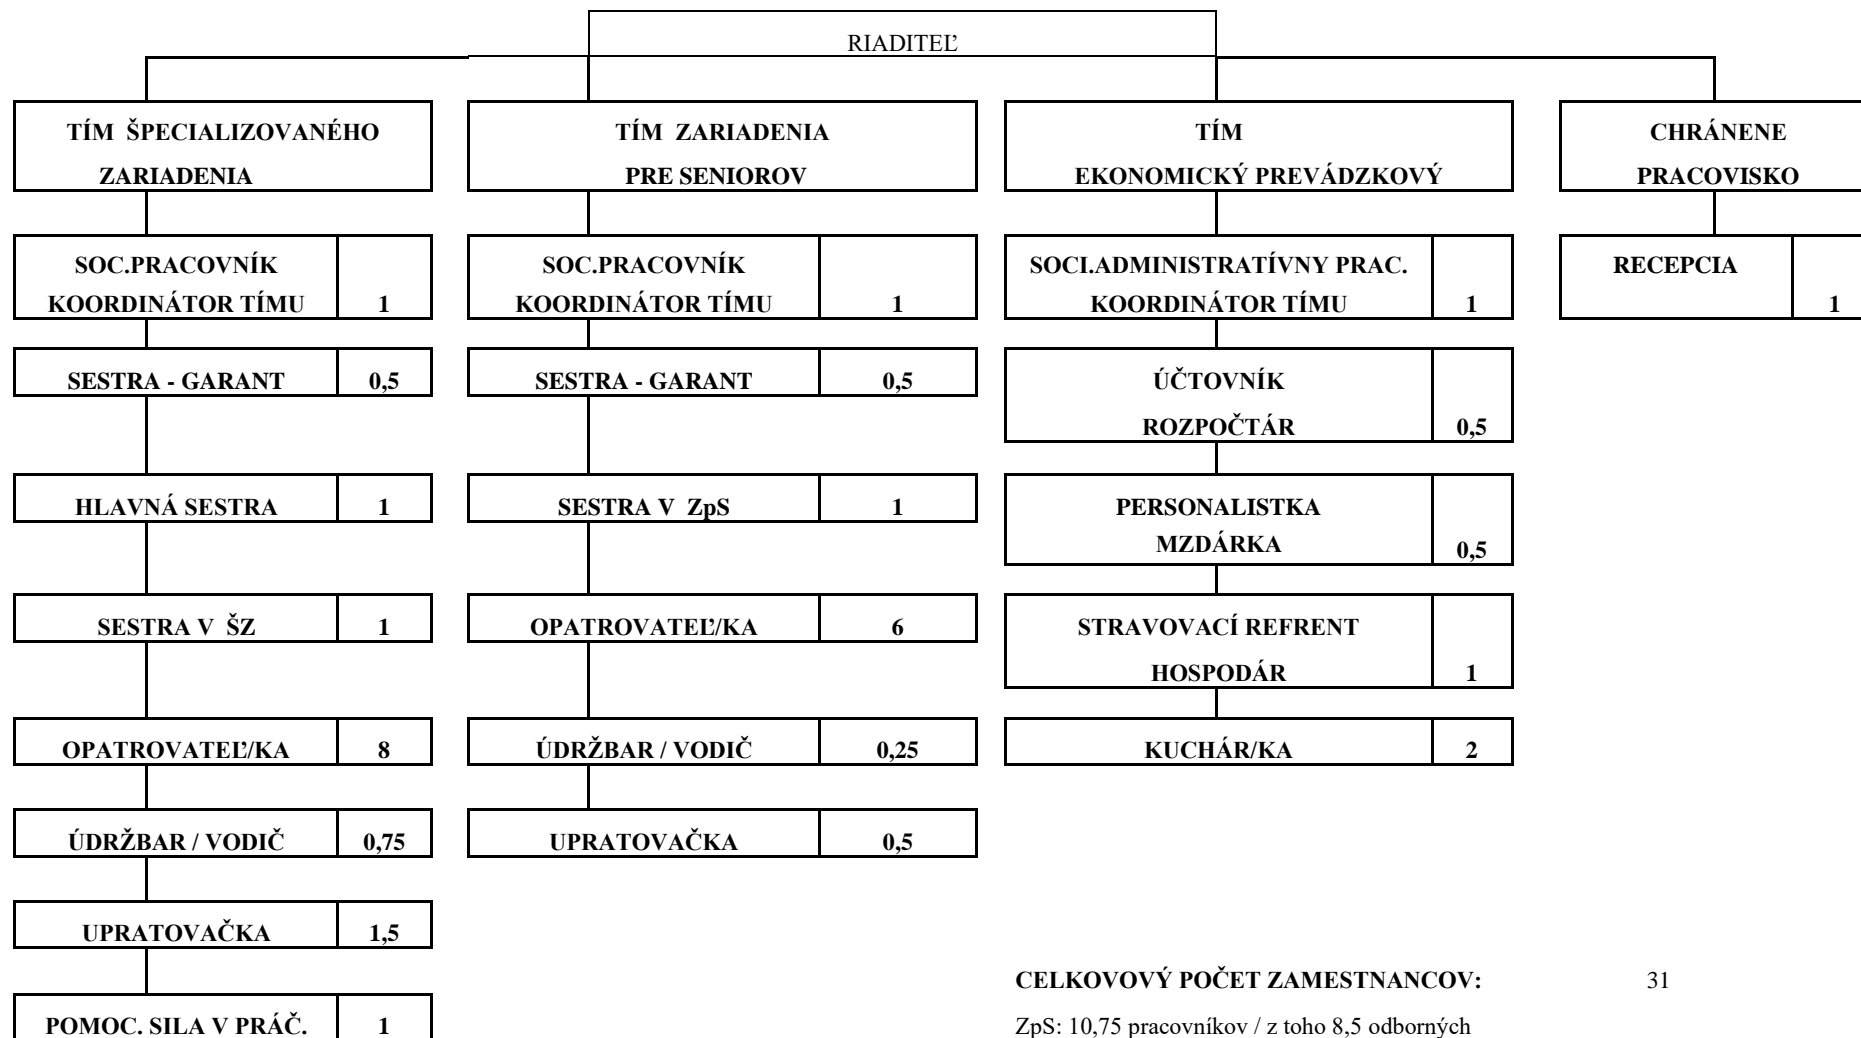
RIADITEĽ

TÍM ŠPECIALIZOVANÉHO ZARIADENIA

SOC.PRACOVNÍK KOORDINÁTOR TÍMU | 1

SESTRA - GARANT | 0,5

HLAVNÁ SESTRA | 1

SESTRA V ŠZ | 1

OPATROVATEĽ/KA | 8

ÚDRŽBAR / VODIČ | 0,75

UPRATOVAČKA | 1,5

POMOC. SILA V PRÁČ. | 1

TÍM ZARIADENIA PRE SENIOROV

SOC.PRACOVNÍK KOORDINÁTOR TÍMU | 1

SESTRA - GARANT | 0,5

SESTRA V ZpS | 1

OPATROVATEĽ/KA | 6

ÚDRŽBAR / VODIČ | 0,25

UPRATOVAČKA | 0,5

TÍM EKONOMICKÝ PREVÁDZKOVÝ

SOCI.ADMINISTRATÍVNY PRAC. KOORDINÁTOR TÍMU | 1

ÚČTOVNÍK ROZPOČTÁR | 0,5

PERSONALISTKA MZDÁRKA | 0,5

STRAVOVACÍ REFRENT HOSPODÁR | 1

KUCHÁR/KA | 2

CHRÁNENE PRACOVISKO

RECEPCIA | 1

CELKOVOVÝ POČET ZAMESTNANCOV: 31

ZpS: 10,75 pracovníkov / z toho 8,5 odborných